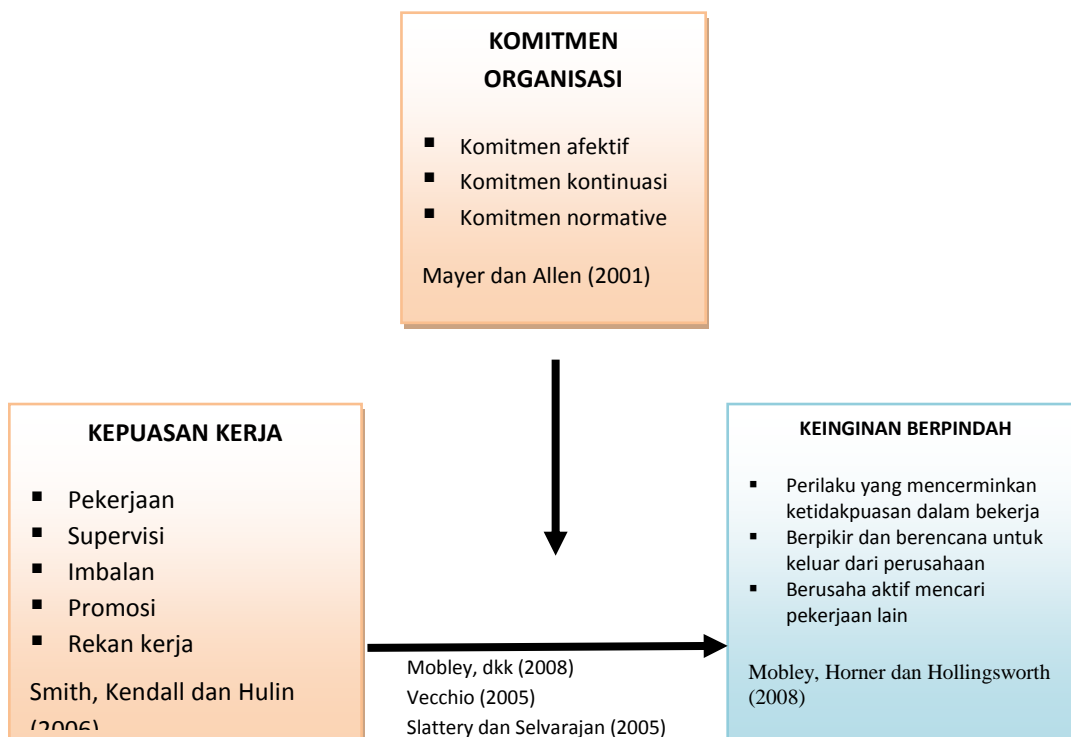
KOMITMEN ORGANISASI

- Komitmen afektif
- Komitmen kontinuasi
- Komitmen normative

Mayer dan Allen (2001)

KEPUASAN KERJA

- Pekerjaan
- Supervisi
- Imbalan
- Promosi
- Rekan kerja

Smith, Kendall dan Hulin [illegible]

Mobley, dkk (2008)
Vecchio (2005)
Slattery dan Selvarajan (2005)

KEINGINAN BERPINDAH

- Perilaku yang mencerminkan ketidakpuasan dalam bekerja
- Berpikir dan berencana untuk keluar dari perusahaan
- Berusaha aktif mencari pekerjaan lain

Mobley, Horner dan Hollingsworth (2008)